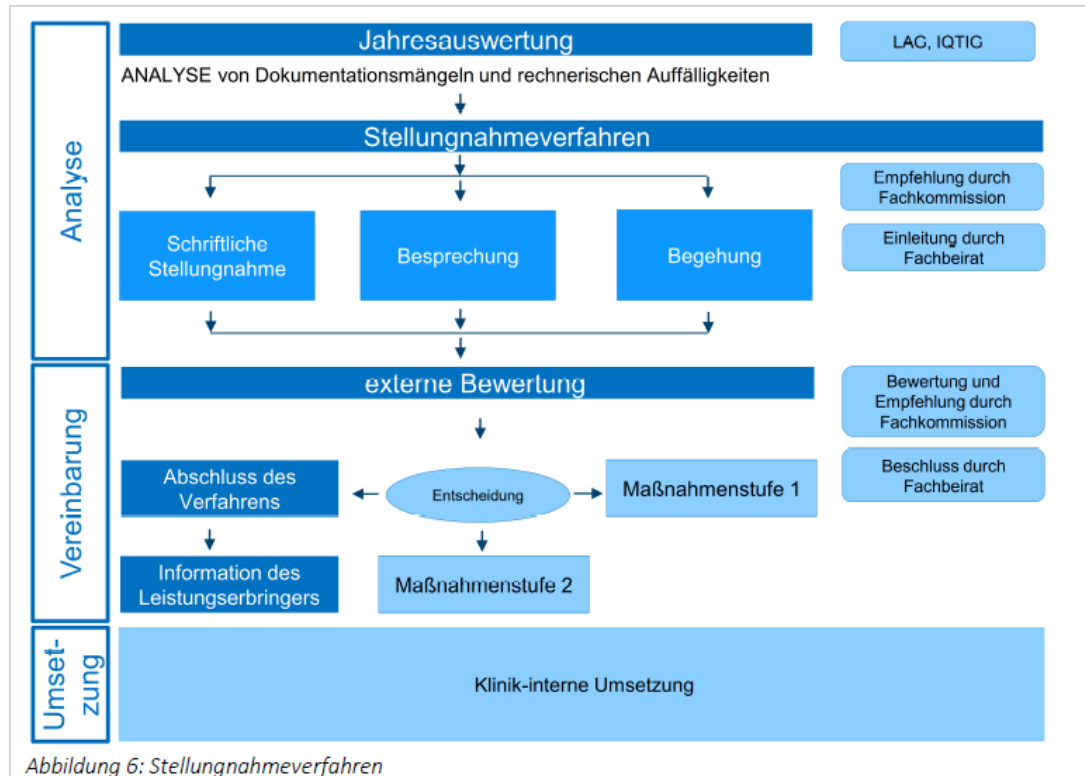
Analyse

Jahresauswertung

LAC, IQTIG

ANALYSE von Dokumentationsmängeln und rechnerischen Auffälligkeiten

Stellungnahmeverfahren

Empfehlung durch Fachkommission

Schriftliche Stellungnahme

Besprechung

Begehung

Einleitung durch Fachbeirat

Vereinbarung

externe Bewertung

Bewertung und Empfehlung durch Fachkommission

Beschluss durch Fachbeirat

Abschluss des Verfahrens

Entscheidung

Maßnahmenstufe 1

Information des Leistungserbringers

Maßnahmenstufe 2

Umsetzung

Klinik-interne Umsetzung

Abbildung 6: Stellungnahmeverfahren